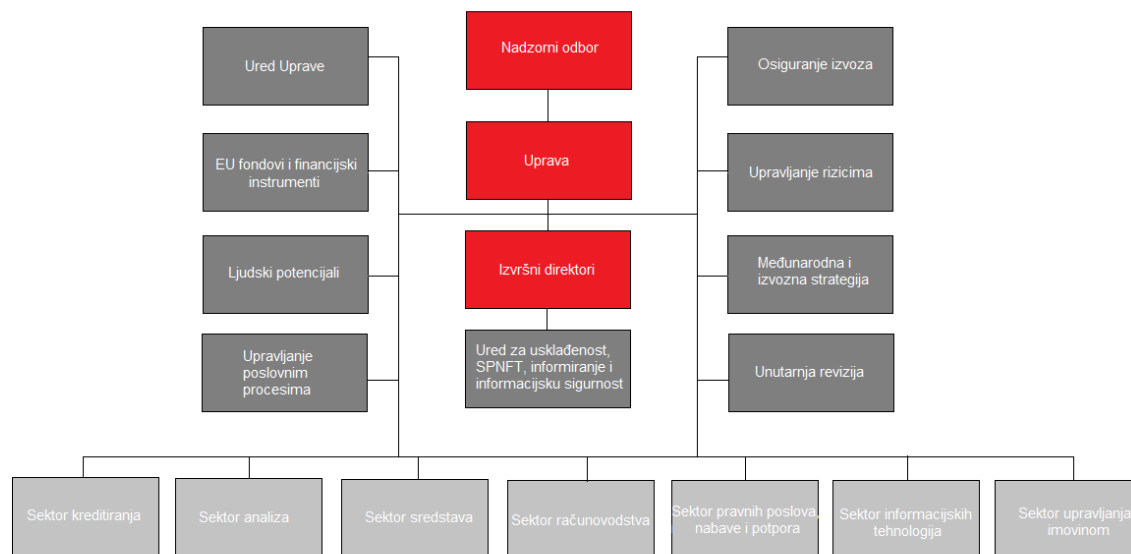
Nadzorni odbor

Uprava

Izvršni direktori

Ured za usklađenost, SPNFT, informiranje i informacijsku sigurnost

Ured Uprave

EU fondovi i financijski instrumenti

Ljudski potencijali

Upravljanje poslovnim procesima

Osiguranje izvoza

Upravljanje rizicima

Međunarodna i izvozna strategija

Unutarnja revizija

Sektor kreditiranja

Sektor analiza

Sektor sredstava

Sektor računovodstva

Sektor pravnih poslova, nabave i potpora

Sektor informacijskih tehnologija

Sektor upravljanja imovinom